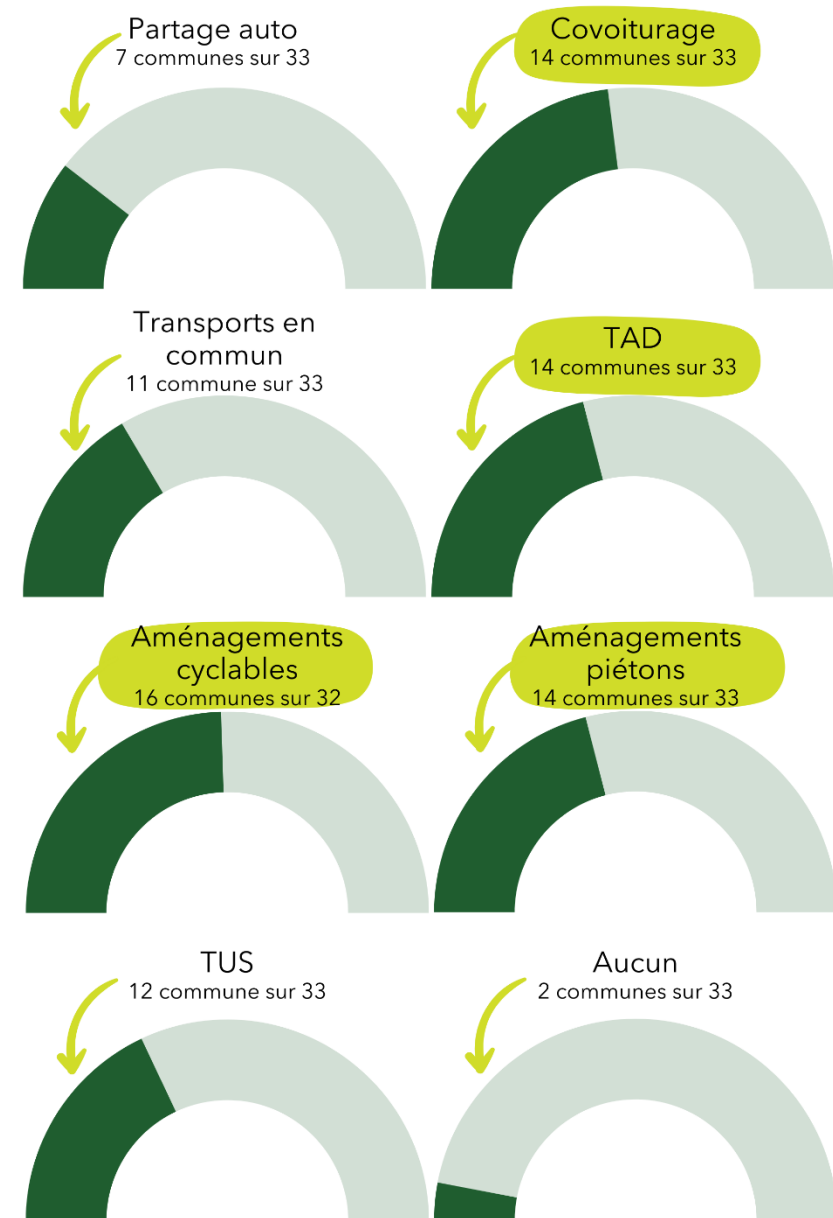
Partage auto
7 communes sur 33

Covoiturage
14 communes sur 33

Transports en commun
11 commune sur 33

TAD
14 communes sur 33

Aménagements cyclables
16 communes sur 32

Aménagements piétons
14 communes sur 33

TUS
12 commune sur 33

Aucun
2 communes sur 33